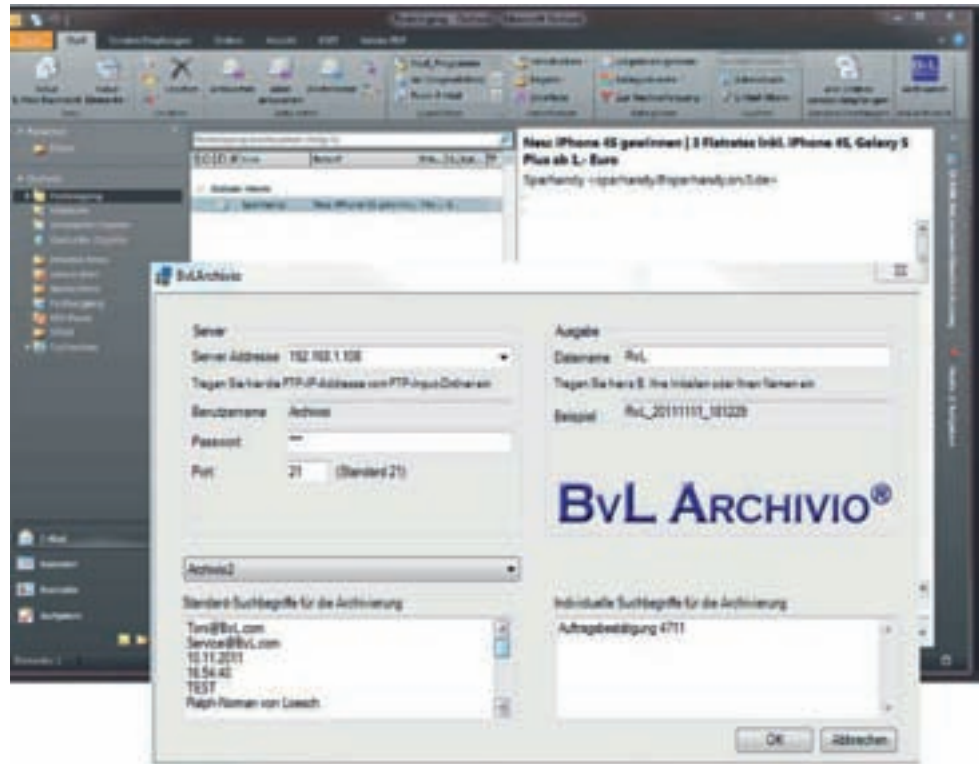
Neu: iPhone 4S gewinnen! | 3 Flatrates inkl. iPhone 4S, Galaxy S Plus ab 1,- Euro

Sparhandy <sparhandy@sparhandy.de>

BvLArchivio

Server

Server Addresse 192.168.1.108

Tragen Sie hier die FTP-IP-Addresse vom FTP-Input-Drive ein

Benutzername Archivio

Passwort ***

Port 21 (Standard 21)

Ausgabe

Dateiname BvL

Tragen Sie hier z.B. Ihre Initialen oder Ihren Namen ein

Beispiel BvL_20111111_181229

BvL Archivio®

Archivio2

Standard-Suchbegriffe für die Archivierung

Toni@BvL.com
Service@BvL.com
10.11.2011
16:54:40
TEST
Ralph-Norman von Loesch

Individuelle Suchbegriffe für die Archivierung

Auftragsbestätigung 4711

OK Abbrechen